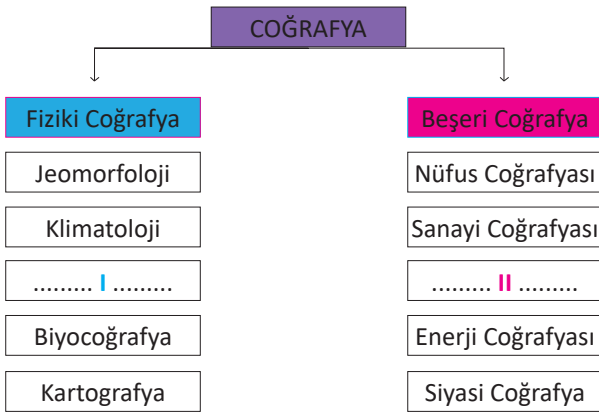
COĞRAFYA

Fiziki Coğrafya

Jeomorfoloji

Klimatoloji

......... I .........

Biyocoğrafya

Kartografya

Beşeri Coğrafya

Nüfus Coğrafyası

Sanayi Coğrafyası

......... II .........

Enerji Coğrafyası

Siyasi Coğrafya